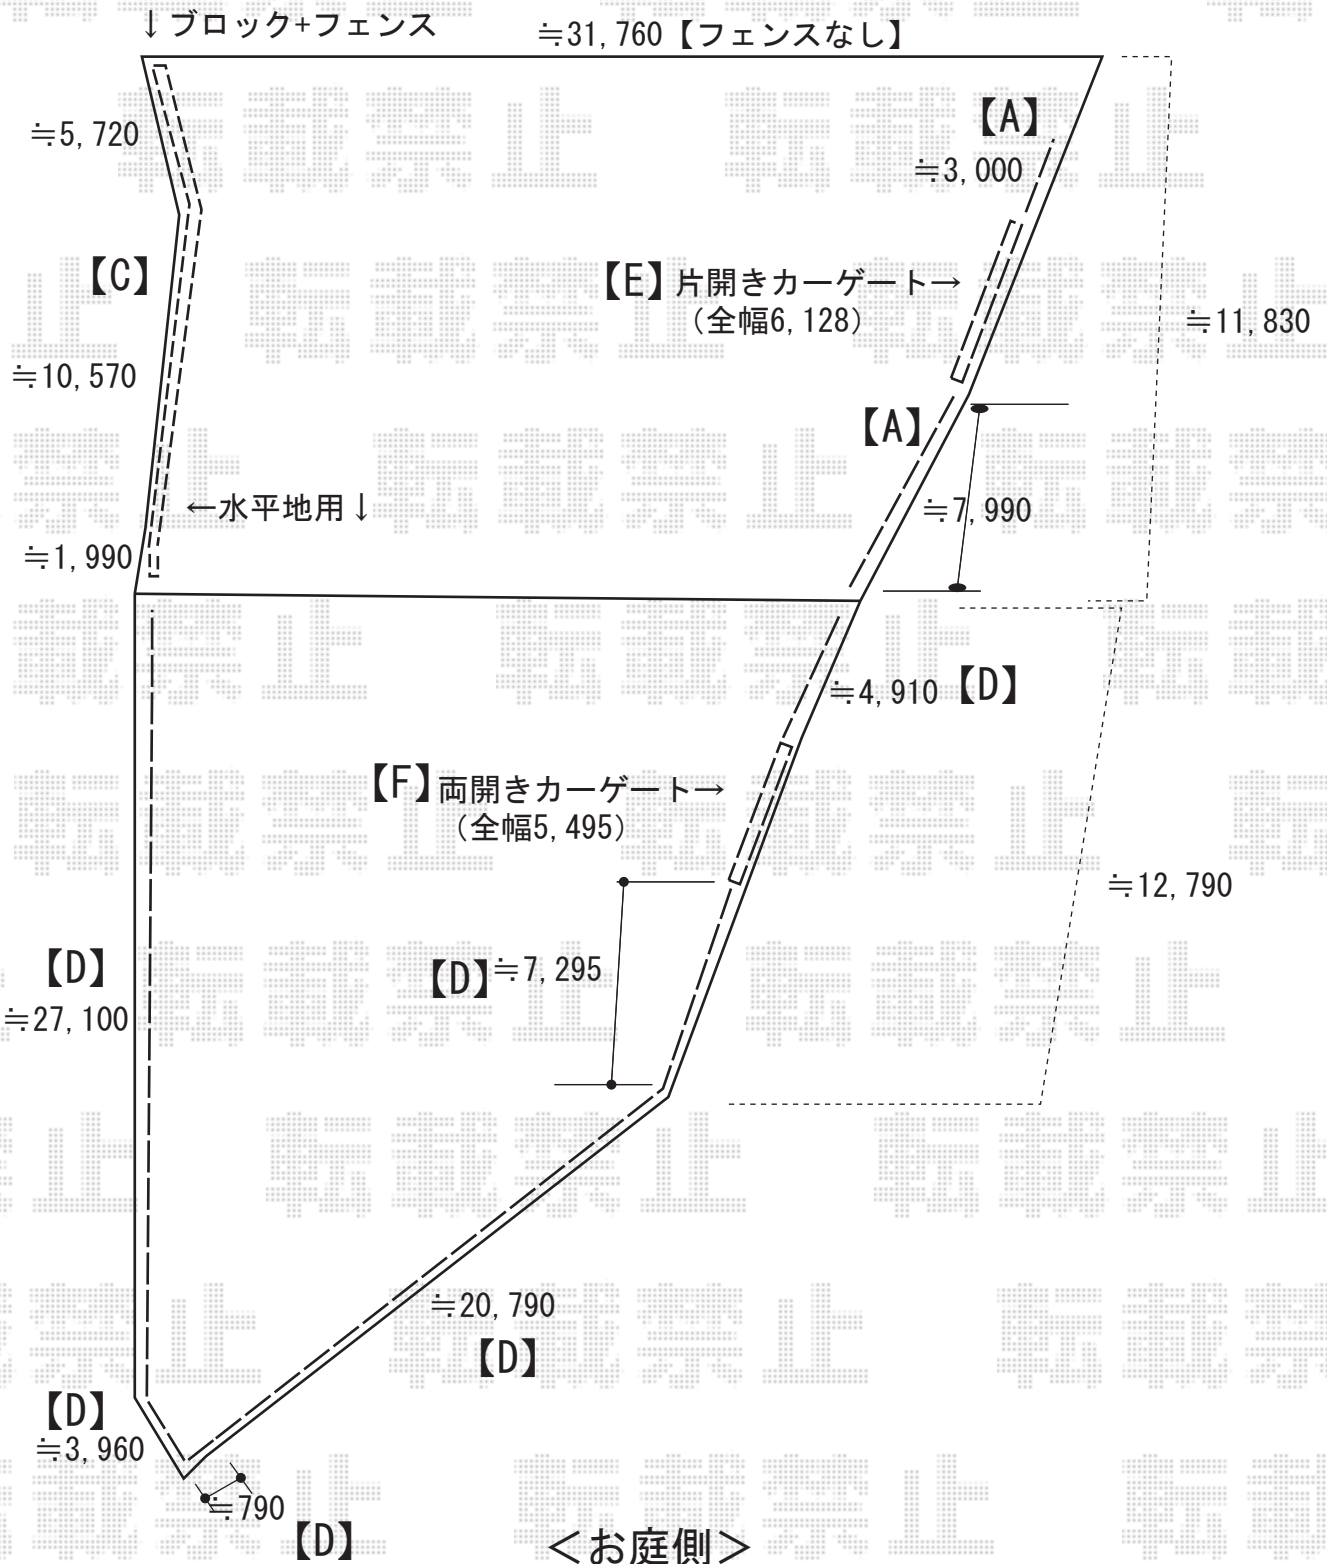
↓ブロック+フェンス

≒31, 760【フェンスなし】

≒5, 720

【A】

≒3, 000

【C】

【E】片開きカーゲート→
（全幅6, 128）

≒11, 830

≒10, 570

【A】

≒7, 990

←水平地用↓

≒1, 990

≒4, 910【D】

【F】両開きカーゲート→
（全幅5, 495）

≒12, 790

【D】

≒27, 100

【D】≒7, 295

≒20, 790

【D】

【D】

≒3, 960

≒790

【D】

＜お庭側＞

転載禁止